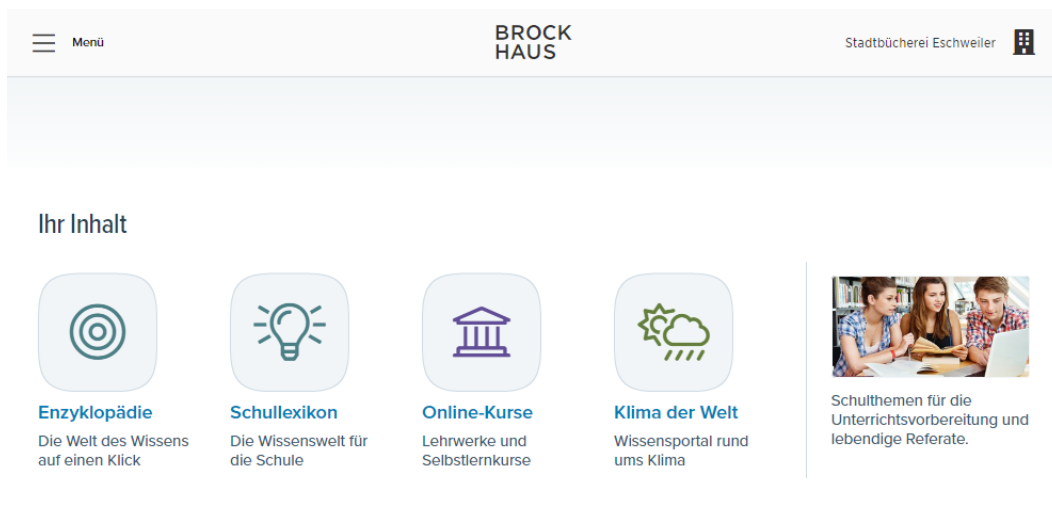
Menü

BROCK
HAUS

Stadtbücherei Eschweiler

Ihr Inhalt

Enzyklopädie
Die Welt des Wissens auf einen Klick

Schullexikon
Die Wissenswelt für die Schule

Online-Kurse
Lehrwerke und Selbstlernkurse

Klima der Welt
Wissensportal rund ums Klima

Schulthemen für die Unterrichtsvorbereitung und lebendige Referate.